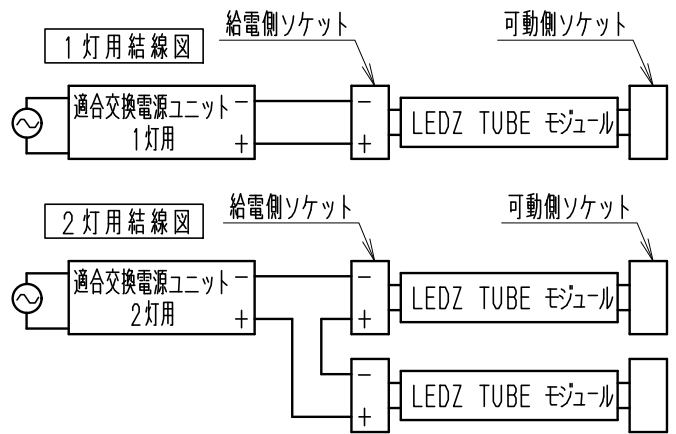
1灯用結線図

給電側ソケット

可動側ソケット

適合交換電源ユニット
1灯用

−
+

−
+

LEDZ TUBE モジュール

2灯用結線図

給電側ソケット

可動側ソケット

適合交換電源ユニット
2灯用

−
+

−
+

LEDZ TUBE モジュール

−
+

LEDZ TUBE モジュール